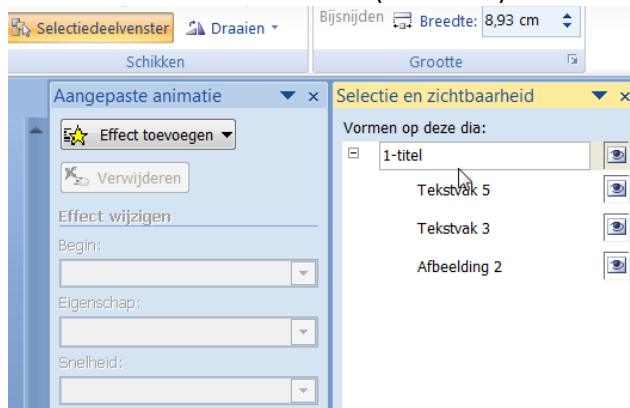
Selectiedeelvenster
Draaien
Bijsnijden
Breedte: 8,93 cm
Schikken
Grootte

Aangepaste animatie
Effect toevoegen
Verwijderen
Effect wijzigen
Begin:
Eigenschap:
Snelheid:

Selectie en zichtbaarheid
Vormen op deze dia:
1-titel
Tekstvak 5
Tekstvak 3
Afbeelding 2